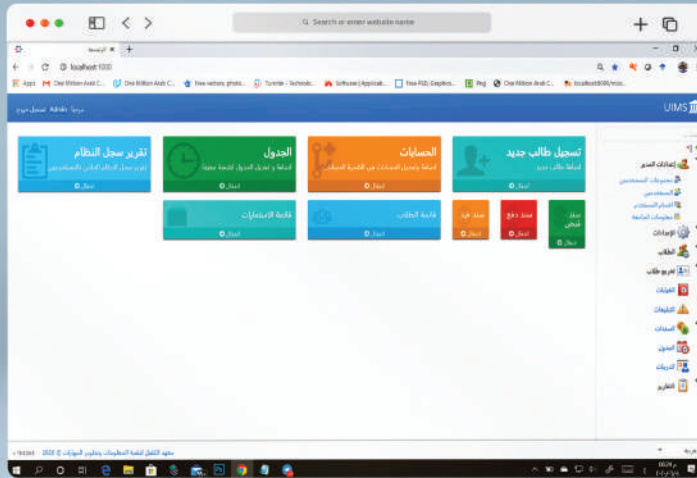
Search or enter website name

الرئيسية

localhost:1000

Apps One Million Arab C... One Million Arab C... free vectors, photo... Tuvrite - Technolo... Software (Applicati... Free PSD, Graphics... Png One Million Arab C... localhost:8080/mos...

UIMS

مرحبا ملاطفة تسجيل خروج

تسجيل طالب جديد
إضافة طالب جديد
دخول

الحسابات
إضافة وتعديل الحسابات في القائمة السفلى
دخول

الجدول
إضافة و تعديل الجدول قائمة مميزة
دخول

تقرير سجل النظام
تقرير سجل الدخول الخاص بالمستخدمين
دخول

سند قبض
دخول

سند دفع
دخول

سند قيد
دخول

قائمة الطلاب
دخول

قائمة الاستمارات
دخول

إعدادات النظام
معلومات المستخدمين
المستخدمين
أقسام المستخدمين
معلومات الجامعة
الإعدادات
الطلاب
تقارير طلاب
الفواتير
الكليات
المقررات
المدن
الدرجات
التقارير

معهد التأهيل لتقنية المعلومات وتطوير المهارات © 2020